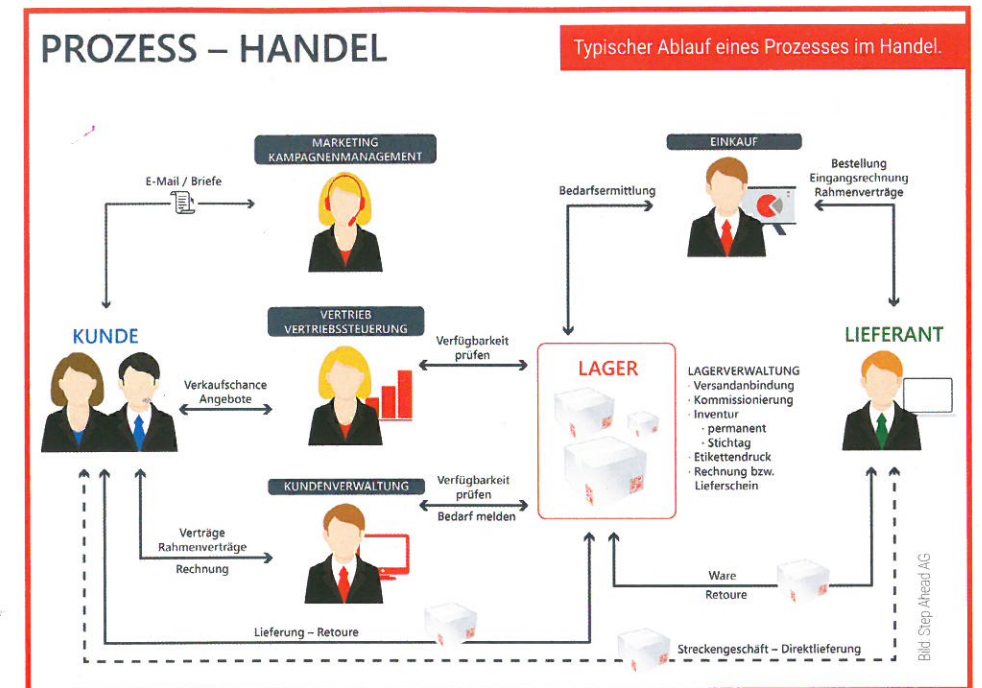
PROZESS – HANDEL

Typischer Ablauf eines Prozesses im Handel.

MARKETING
KAMPAGNENMANAGEMENT

E-Mail / Briefe

EINKAUF

Bedarfsermittlung

Bestellung
Eingangsrechnung
Rahmenverträge

KUNDE

VERTRIEB
VERTRIEBSSTEUERUNG

Verfügbarkeit
prüfen

LAGER

LAGERVERWALTUNG
· Versandanbindung
· Kommissionierung
· Inventur
· permanent
· Stichtag
· Etikettendruck
· Rechnung bzw. Lieferschein

LIEFERANT

Verkaufschance
Angebote

KUNDENVERWALTUNG

Verfügbarkeit
prüfen
Bedarf melden

Verträge
Rahmenverträge
Rechnung

Ware
Retoure

Lieferung – Retoure

Streckengeschäft – Direktlieferung

Bild: Step Ahead AG